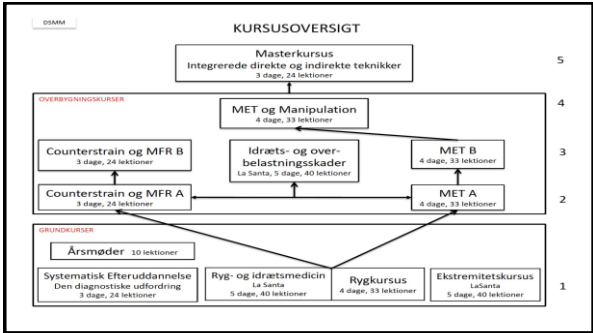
DSMM

KURSUSOVERSIGT

Masterkursus
Integrerede direkte og indirekte teknikker
3 dage, 24 lektioner

5

OVERBYGNINGSKURSER

MET og Manipulation
4 dage, 33 lektioner

4

Counterstrain og MFR B
3 dage, 24 lektioner

Idræts- og overbelastningsskader
La Santa, 5 dage, 40 lektioner

MET B
4 dage, 33 lektioner

3

Counterstrain og MFR A
3 dage, 24 lektioner

MET A
4 dage, 33 lektioner

2

GRUNDKURSER

Årsmøder 10 lektioner

Systematisk Efteruddannelse
Den diagnostiske udfordring
3 dage, 24 lektioner

Ryg- og idrætsmedicin
La Santa
5 dage, 40 lektioner

Rygkursus
4 dage, 33 lektioner

Ekstremitetskursus
LaSanta
5 dage, 40 lektioner

1